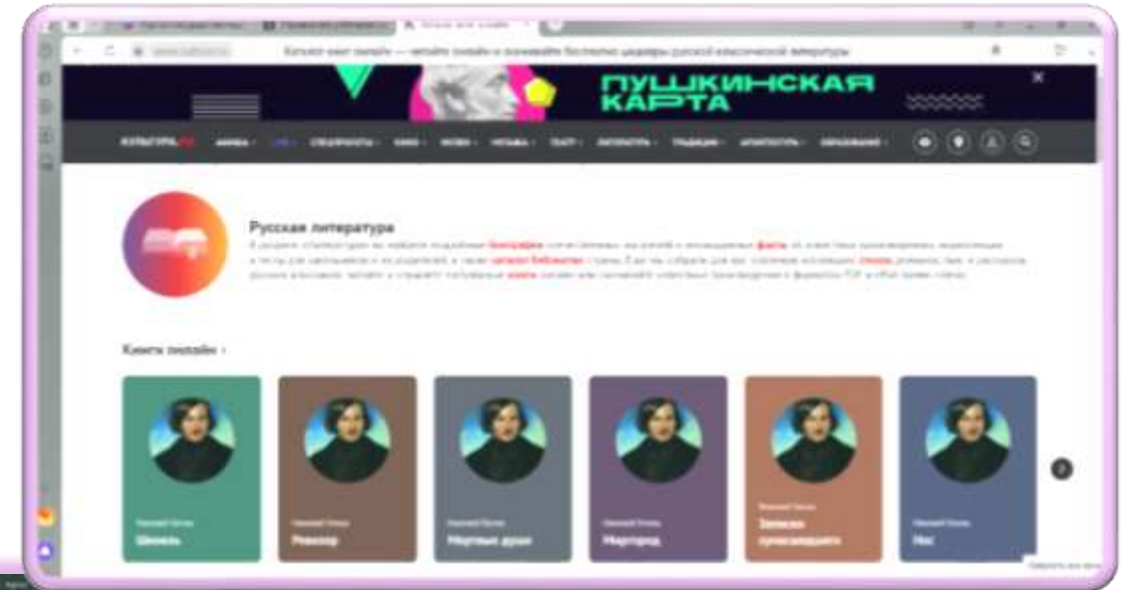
Каталог книг онлайн — читайте онлайн и скачивайте бесплатно шедевры русской классической литературы

ПУШКИНСКАЯ КАРТА

КУЛЬТУРА.РФ АФИША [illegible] СПЕЦПРОЕКТЫ КИНО МУЗЕИ МУЗЫКА ТЕАТР ЛИТЕРАТУРА ТРАДИЦИИ АРХИТЕКТУРА ОБРАЗОВАНИЕ

Русская литература

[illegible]

Книги онлайн ›

Николай Гоголь
Шинель

Николай Гоголь
Ревизор

Николай Гоголь
Мертвые души

Николай Гоголь
Миргород

Николай Гоголь
Записки сумасшедшего

Николай Гоголь
Нос